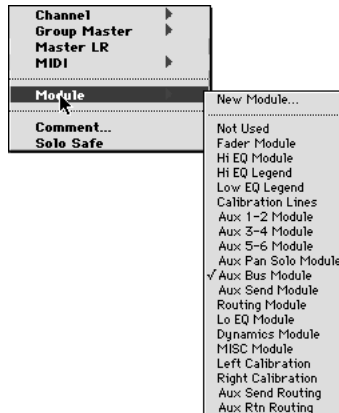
Channel
Group Master
Master LR
MIDI

Module

Comment...
Solo Safe

New Module...

Not Used
Fader Module
Hi EQ Module
Hi EQ Legend
Low EQ Legend
Calibration Lines
Aux 1-2 Module
Aux 3-4 Module
Aux 5-6 Module
Aux Pan Solo Module
√ Aux Bus Module
Aux Send Module
Routing Module
Lo EQ Module
Dynamics Module
MISC Module
Left Calibration
Right Calibration
Aux Send Routing
Aux Rtn Routing